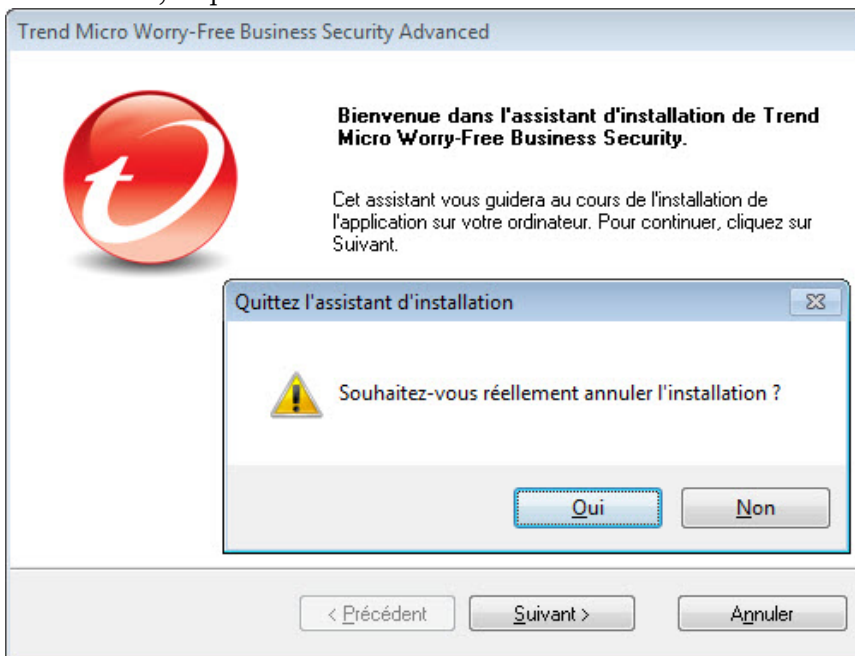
Trend Micro Worry-Free Business Security Advanced

Bienvenue dans l'assistant d'installation de Trend Micro Worry-Free Business Security.

Cet assistant vous guidera au cours de l'installation de l'application sur votre ordinateur. Pour continuer, cliquez sur Suivant.

Quittez l'assistant d'installation

Souhaitez-vous réellement annuler l'installation ?

Oui

Non

< Précédent

Suivant >

Annuler